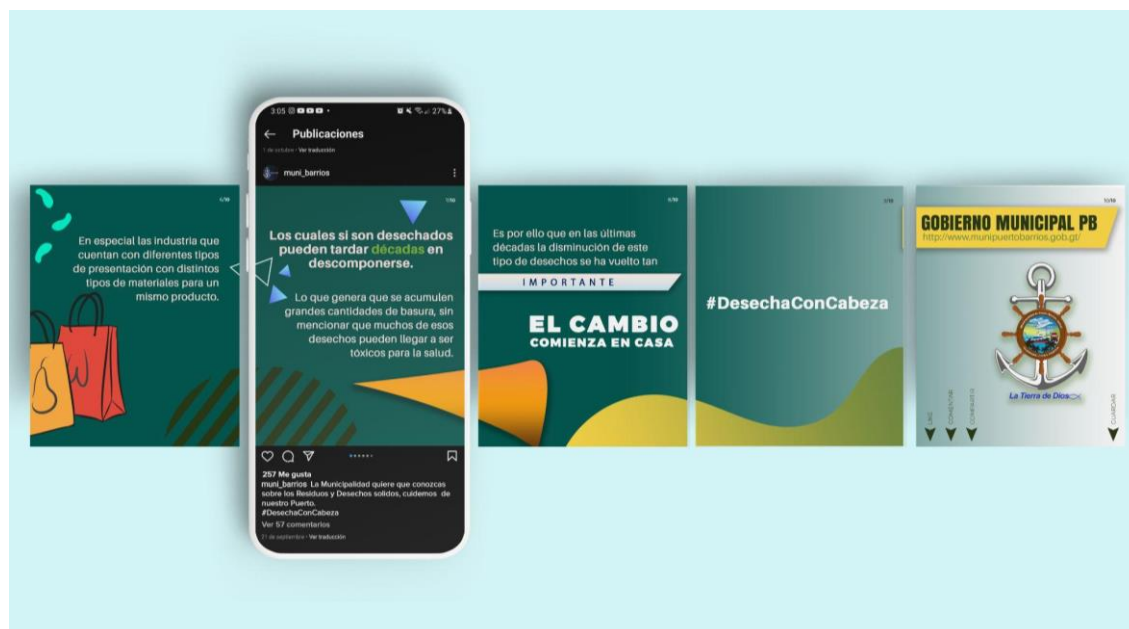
6/10

En especial las industria que cuentan con diferentes tipos de presentación con distintos tipos de materiales para un mismo producto.

3:05 27%

Publicaciones

1 de octubre · Ver traducción

muni_barrios

7/10

Los cuales si son desechados pueden tardar décadas en descomponerse.

Lo que genera que se acumulen grandes cantidades de basura, sin mencionar que muchos de esos desechos pueden llegar a ser tóxicos para la salud.

257 Me gusta

muni_barrios La Municipalidad quiere que conozcas sobre los Residuos y Desechos solidos, cuidemos de nuestro Puerto. #DesechaConCabeza

Ver 57 comentarios

21 de septiembre · Ver traducción

8/10

Es por ello que en las últimas décadas la disminución de este tipo de desechos se ha vuelto tan

IMPORTANTE

EL CAMBIO COMIENZA EN CASA

9/10

#DesechaConCabeza

10/10

GOBIERNO MUNICIPAL PB

http://www.munipuertobarrios.gob.gt/

La Tierra de Dios

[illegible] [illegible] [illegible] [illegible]